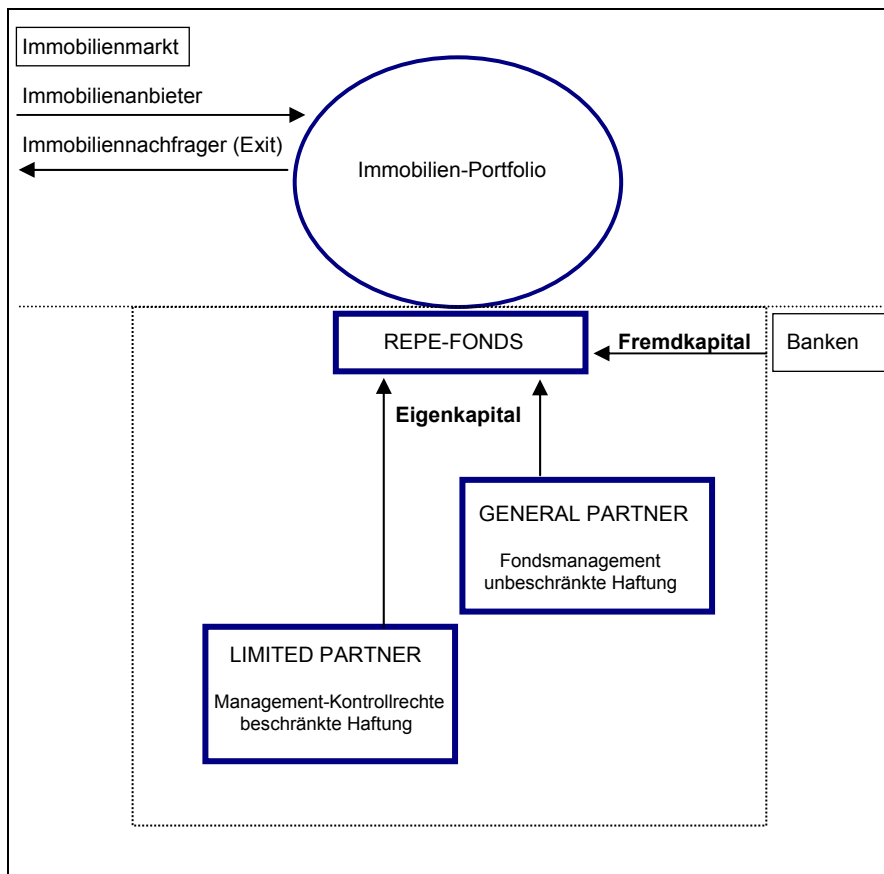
Immobilienmarkt

Immobilienanbieter

Immobiliennachfrager (Exit)

Immobilien-Portfolio

REPE-FONDS

Fremdkapital

Banken

Eigenkapital

GENERAL PARTNER

Fondsmanagement
unbeschränkte Haftung

LIMITED PARTNER

Management-Kontrollrechte
beschränkte Haftung